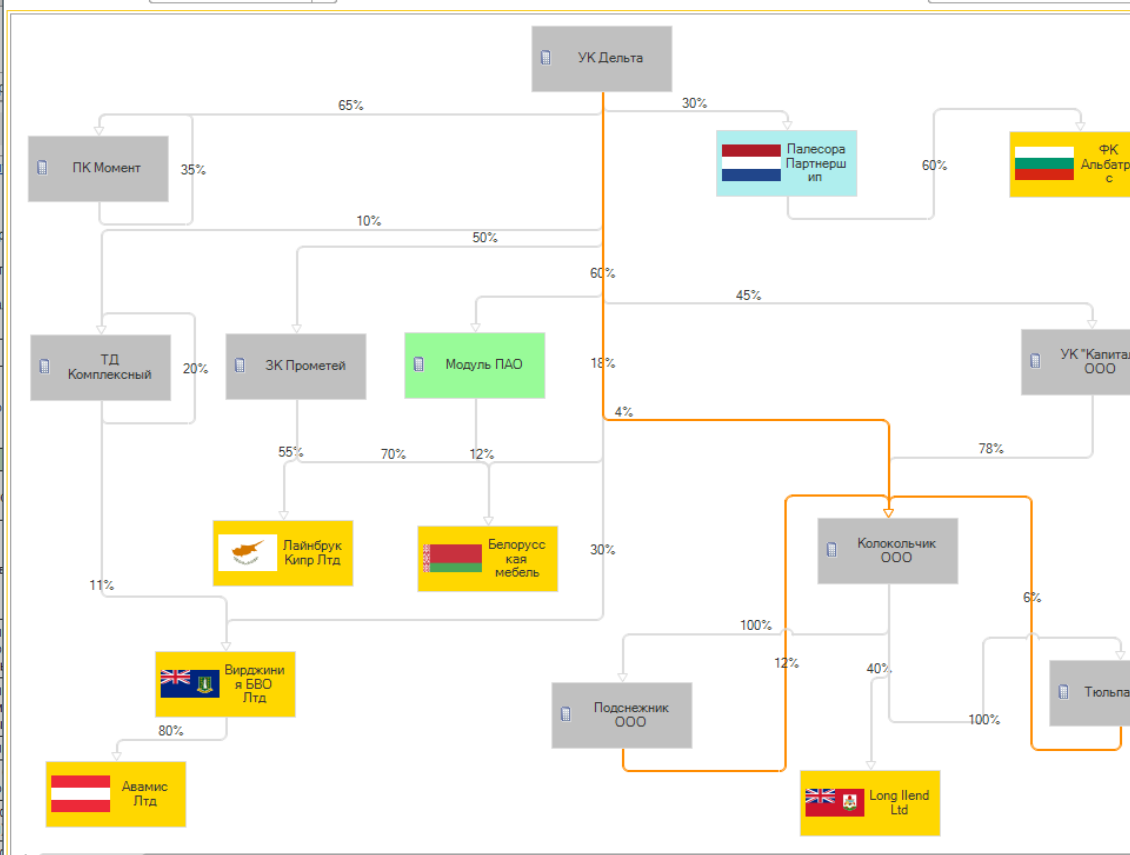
УК Дельта

65%

30%

ПК Момент

35%

Палесора Партнерш ип

60%

ФК Альбатр с

10%

50%

60%

45%

ТД Комплексный

20%

ЗК Прометей

Модуль ПАО

18%

УК "Капитал ООО

4%

78%

55%

70%

12%

Лайнбрук Кипр Лтд

Белорусс кая мебель

30%

Колокольчик ООО

11%

6%

100%

12%

40%

Вирджини я БВО Лтд

Подснежник ООО

Тюльпа

100%

80%

Авамис Лтд

Long Ilend Ltd